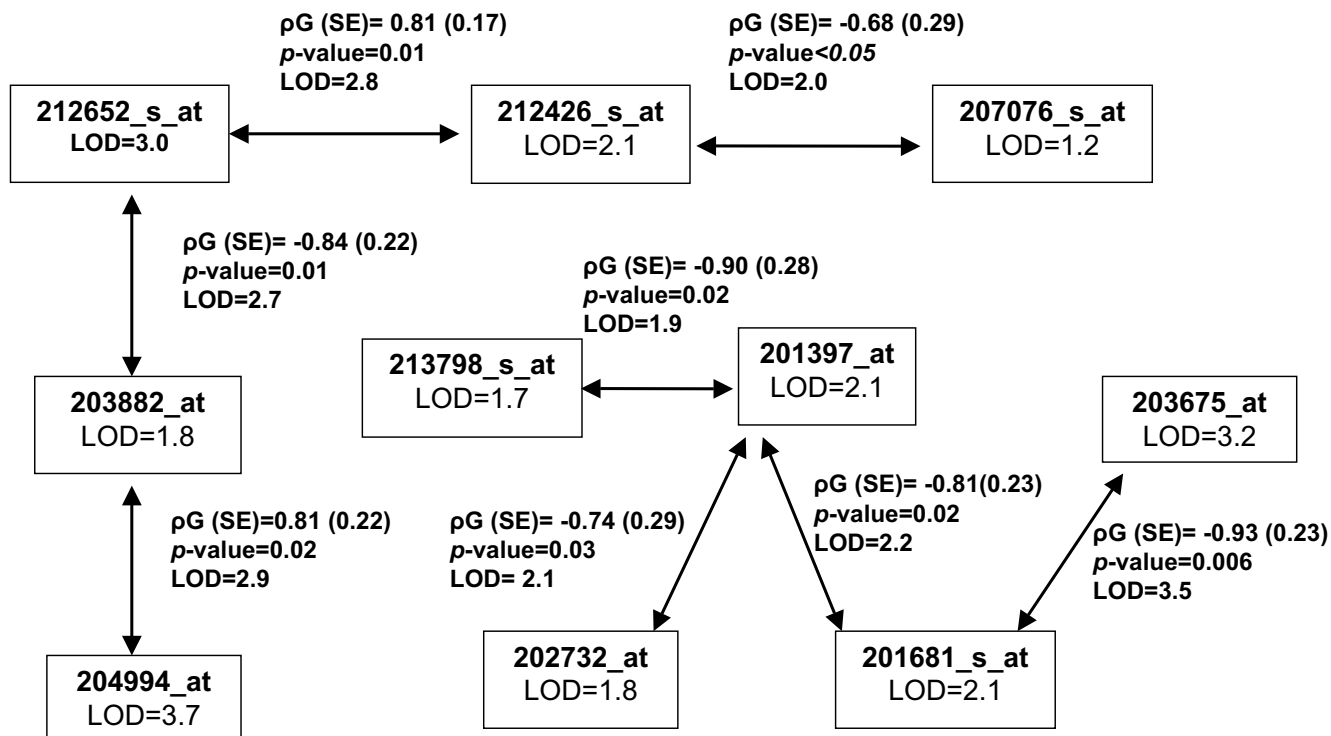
ρG (SE)= 0.81 (0.17)
*p*-value=0.01
LOD=2.8

ρG (SE)= -0.68 (0.29)
*p*-value<*0.05*
LOD=2.0

212652_s_at
LOD=3.0

212426_s_at
LOD=2.1

207076_s_at
LOD=1.2

ρG (SE)= -0.84 (0.22)
*p*-value=0.01
LOD=2.7

ρG (SE)= -0.90 (0.28)
*p*-value=0.02
LOD=1.9

213798_s_at
LOD=1.7

201397_at
LOD=2.1

203882_at
LOD=1.8

203675_at
LOD=3.2

ρG (SE)= -0.81(0.23)
*p*-value=0.02
LOD=2.2

ρG (SE)=0.81 (0.22)
*p*-value=0.02
LOD=2.9

ρG (SE)= -0.74 (0.29)
*p*-value=0.03
LOD= 2.1

ρG (SE)= -0.93 (0.23)
*p*-value=0.006
LOD=3.5

202732_at
LOD=1.8

201681_s_at
LOD=2.1

204994_at
LOD=3.7